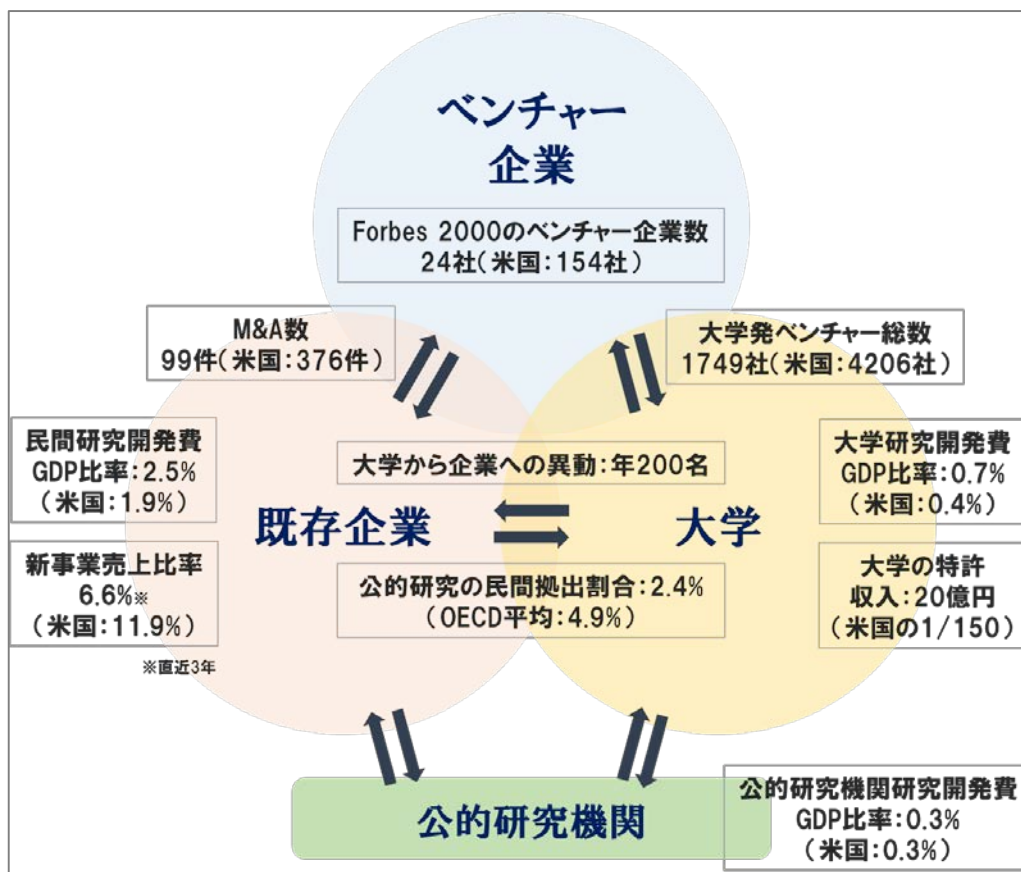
ベンチャー
企業

Forbes 2000のベンチャー企業数
24社（米国：154社）

M&A数
99件（米国：376件）

大学発ベンチャー総数
1749社（米国：4206社）

民間研究開発費
GDP比率：2.5%
（米国：1.9%）

大学から企業への異動：年200名

大学研究開発費
GDP比率：0.7%
（米国：0.4%）

既存企業

大学

新事業売上比率
6.6%※
（米国：11.9%）

公的研究の民間拠出割合：2.4%
（OECD平均：4.9%）

大学の特許
収入：20億円
（米国の1/150）

※直近3年

公的研究機関

公的研究機関研究開発費
GDP比率：0.3%
（米国：0.3%）